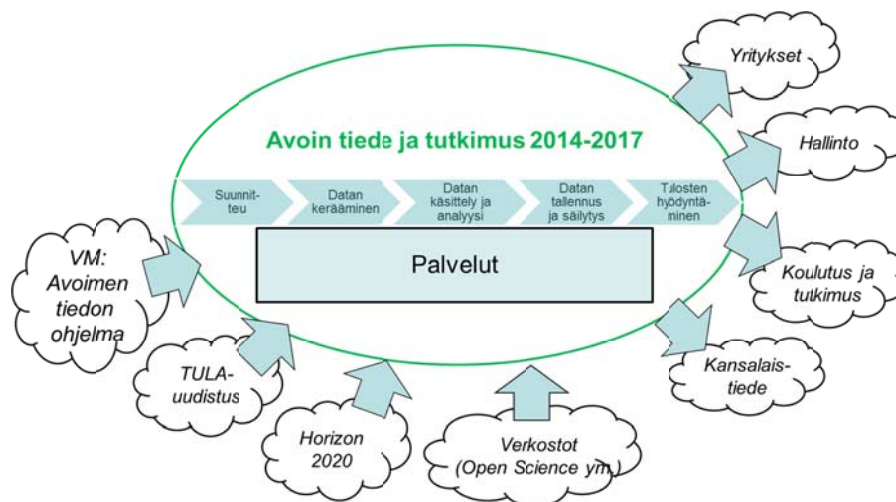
Avoin tiede ja tutkimus 2014-2017

Suunniteltu

Datan kerääminen

Datan käsittely ja analyysi

Datan tallennus ja säilytys

Tulosten hyödyntäminen

Palvelut

VM: Avoimen tiedon ohjelma

TULA-uudistus

Horizon 2020

Verkostot (Open Science ym.)

Yritykset

Hallinto

Koulutus ja tutkimus

Kansalaistiede